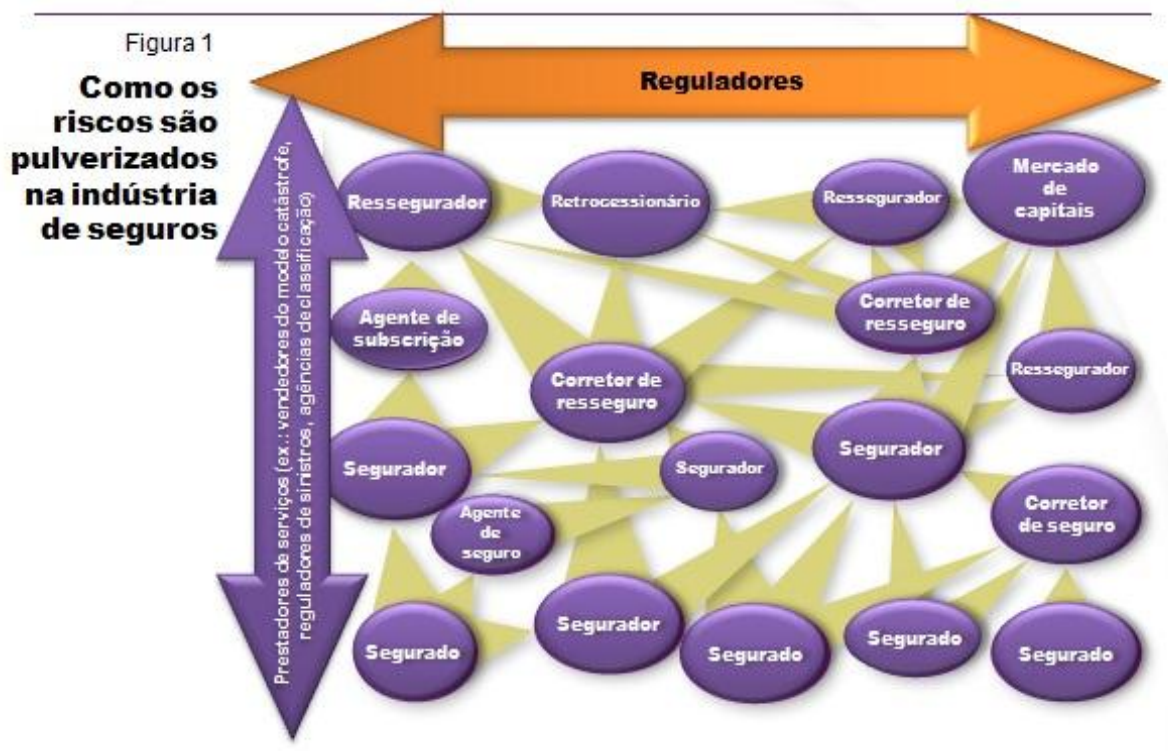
Figura 1

Como os riscos são pulverizados na indústria de seguros

Reguladores

Prestadores de serviços (ex.: vendedores do modelo catástrofe, reguladores de sinistros, agências de classificação)

Ressegurador

Retrocessionário

Ressegurador

Mercado de capitais

Corretor de resseguro

Agente de subscrição

Corretor de resseguro

Ressegurador

Segurador

Segurador

Segurador

Agente de seguro

Corretor de seguro

Segurado

Segurador

Segurado

Segurado

Segurado